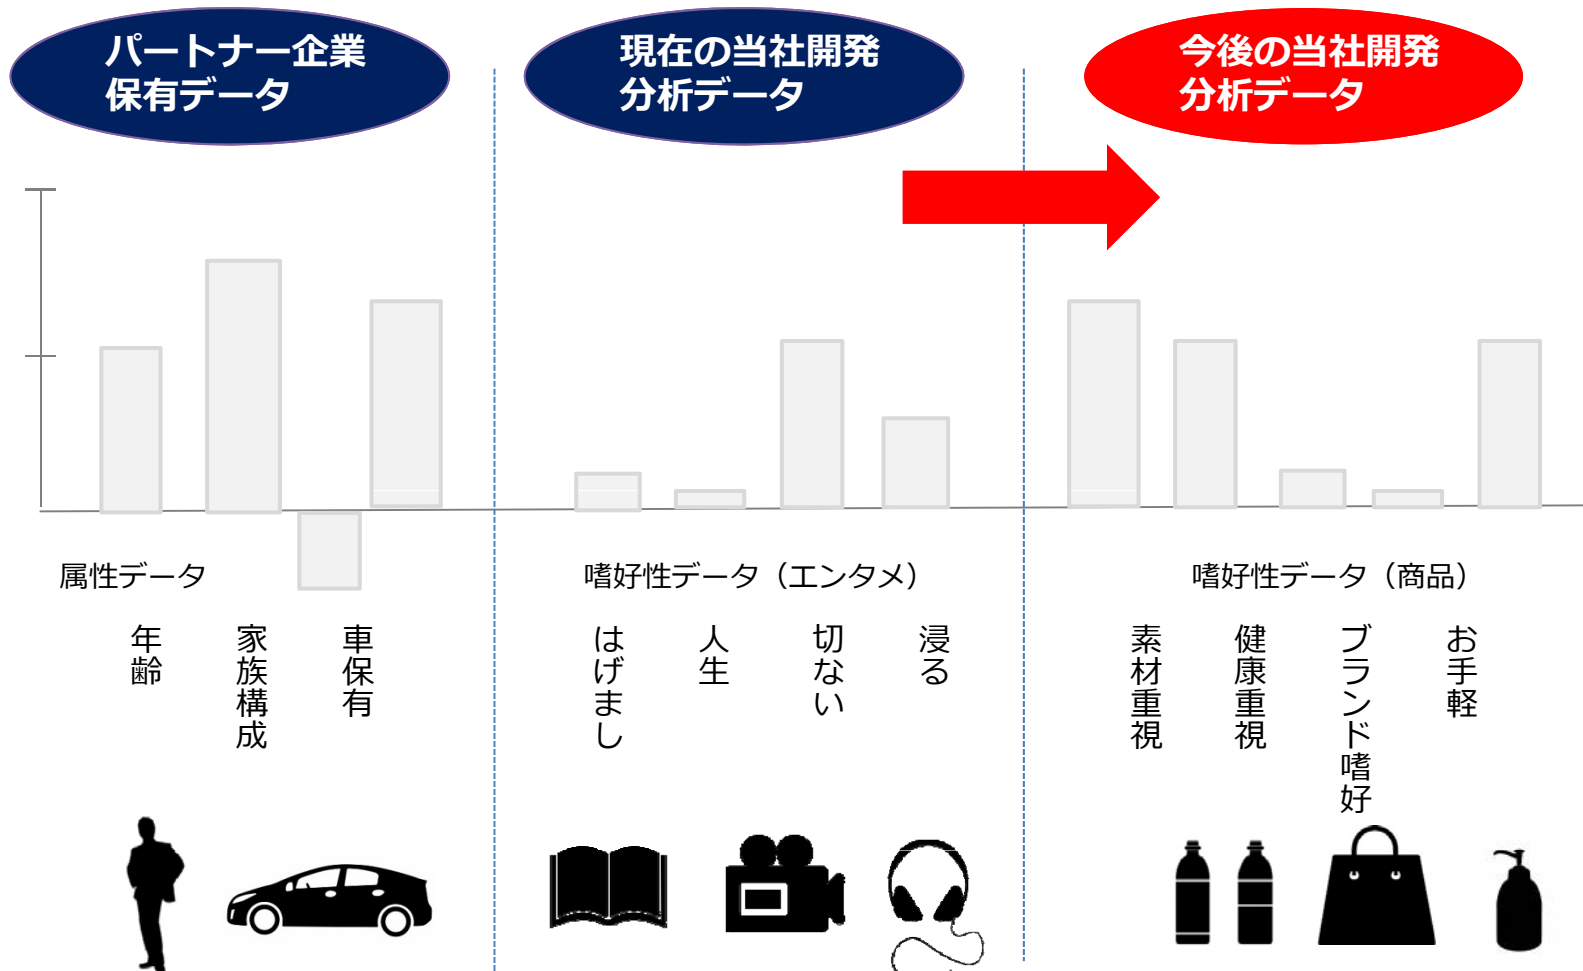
パートナー企業
保有データ

現在の当社開発
分析データ

今後の当社開発
分析データ

属性データ

年齢

家族構成

車保有

嗜好性データ（エンタメ）

はげまし

人生

切ない

浸る

嗜好性データ（商品）

素材重視

健康重視

ブランド嗜好

お手軽